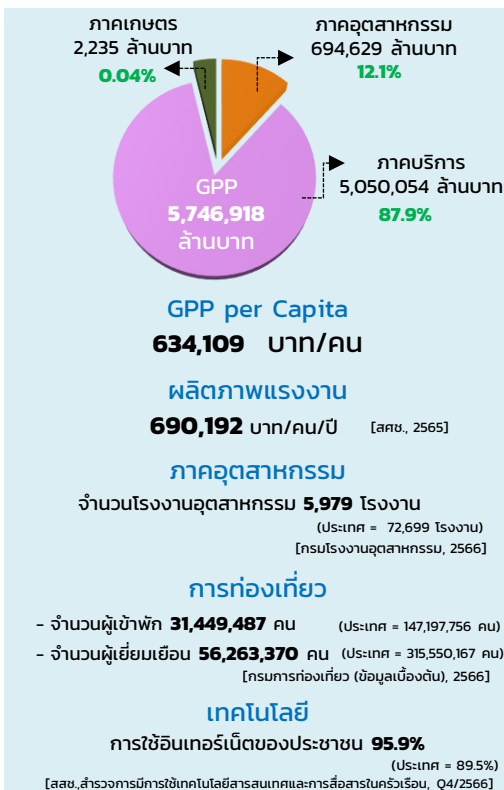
ภาคเกษตร
2,235 ล้านบาท
0.04%

ภาคอุตสาหกรรม
694,629 ล้านบาท
12.1%

ภาคบริการ
5,050,054 ล้านบาท
87.9%

GPP
5,746,918
ล้านบาท

GPP per Capita
634,109 บาท/คน

ผลิตภาพแรงงาน
690,192 บาท/คน/ปี [สศช., 2565]

ภาคอุตสาหกรรม
จำนวนโรงงานอุตสาหกรรม 5,979 โรงงาน
(ประเทศ = 72,699 โรงงาน)
[กรมโรงงานอุตสาหกรรม, 2566]

การท่องเที่ยว
- จำนวนผู้เข้าพัก 31,449,487 คน (ประเทศ = 147,197,756 คน)
- จำนวนผู้เยี่ยมเยือน 56,263,370 คน (ประเทศ = 315,550,167 คน)
[กรมการท่องเที่ยว (ข้อมูลเบื้องต้น), 2566]

เทคโนโลยี
การใช้อินเทอร์เน็ตของประชาชน 95.9%
(ประเทศ = 89.5%)
[สสช.,สำรวจการมีการใช้เทคโนโลยีสารสนเทศและการสื่อสารในครัวเรือน, Q4/2566]